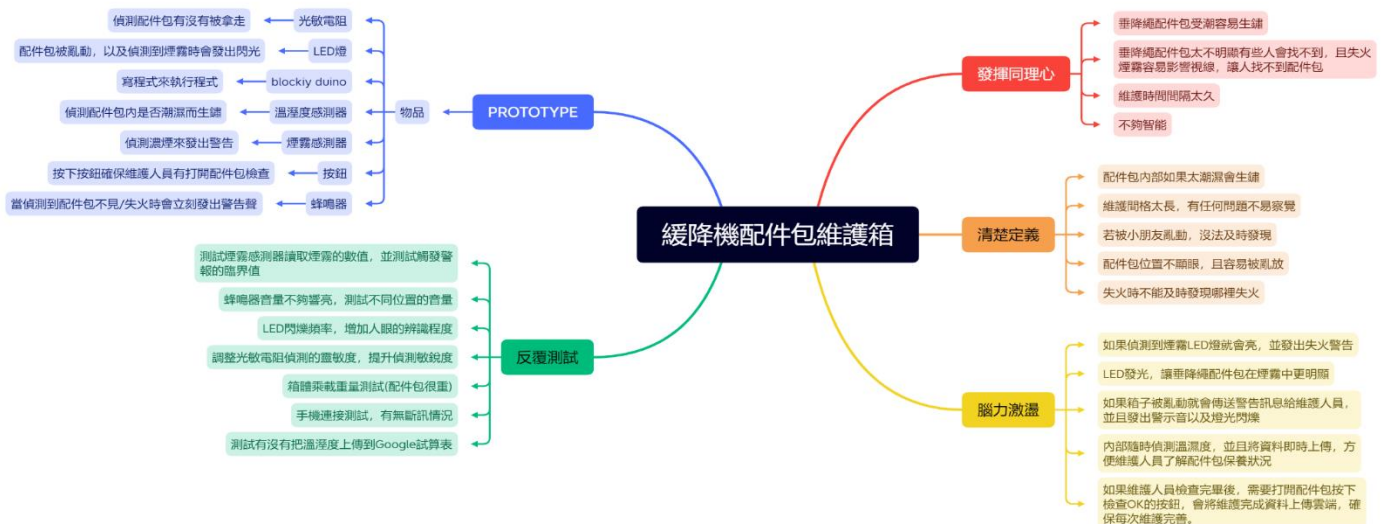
緩降機配件包維護箱

PROTOTYPE

物品

光敏電阻
偵測配件包有沒有被拿走

LED燈
配件包被亂動，以及偵測到煙霧時會發出閃光

blockly duino
寫程式來執行程式

溫溼度感測器
偵測配件包內是否潮濕而生鏽

煙霧感測器
偵測濃煙來發出警告

按鈕
按下按鈕確保維護人員有打開配件包檢查

蜂鳴器
當偵測到配件包不見/失火時會立刻發出警告聲

反覆測試

測試煙霧感測器讀取煙霧的數值，並測試觸發警報的臨界值
蜂鳴器音量不夠響亮，測試不同位置的音量
LED閃爍頻率，增加人眼的辨識程度
調整光敏電阻偵測的靈敏度，提升偵測敏銳度
箱體乘載重量測試(配件包很重)
手機連接測試，有無斷訊情況
測試有沒有把溫溼度上傳到Google試算表

發揮同理心

垂降繩配件包受潮容易生鏽
垂降繩配件包太不明顯有些人會找不到，且失火煙霧容易影響視線，讓人找不到配件包
維護時間間隔太久
不夠智能

清楚定義

配件包內部如果太潮濕會生鏽
維護間格太長，有任何問題不易察覺
若被小朋友亂動，沒法及時發現
配件包位置不顯眼，且容易被亂放
失火時不能及時發現哪裡失火

腦力激盪

如果偵測到煙霧LED燈就會亮，並發出失火警告
LED發光，讓垂降繩配件包在煙霧中更明顯
如果箱子被亂動就會傳送警告訊息給維護人員，並且發出警示音以及燈光閃爍
內部隨時偵測溫濕度，並且將資料即時上傳，方便維護人員了解配件包保養狀況
如果維護人員檢查完畢後，需要打開配件包按下檢查OK的按鈕，會將維護完成資料上傳雲端，確保每次維護完善。